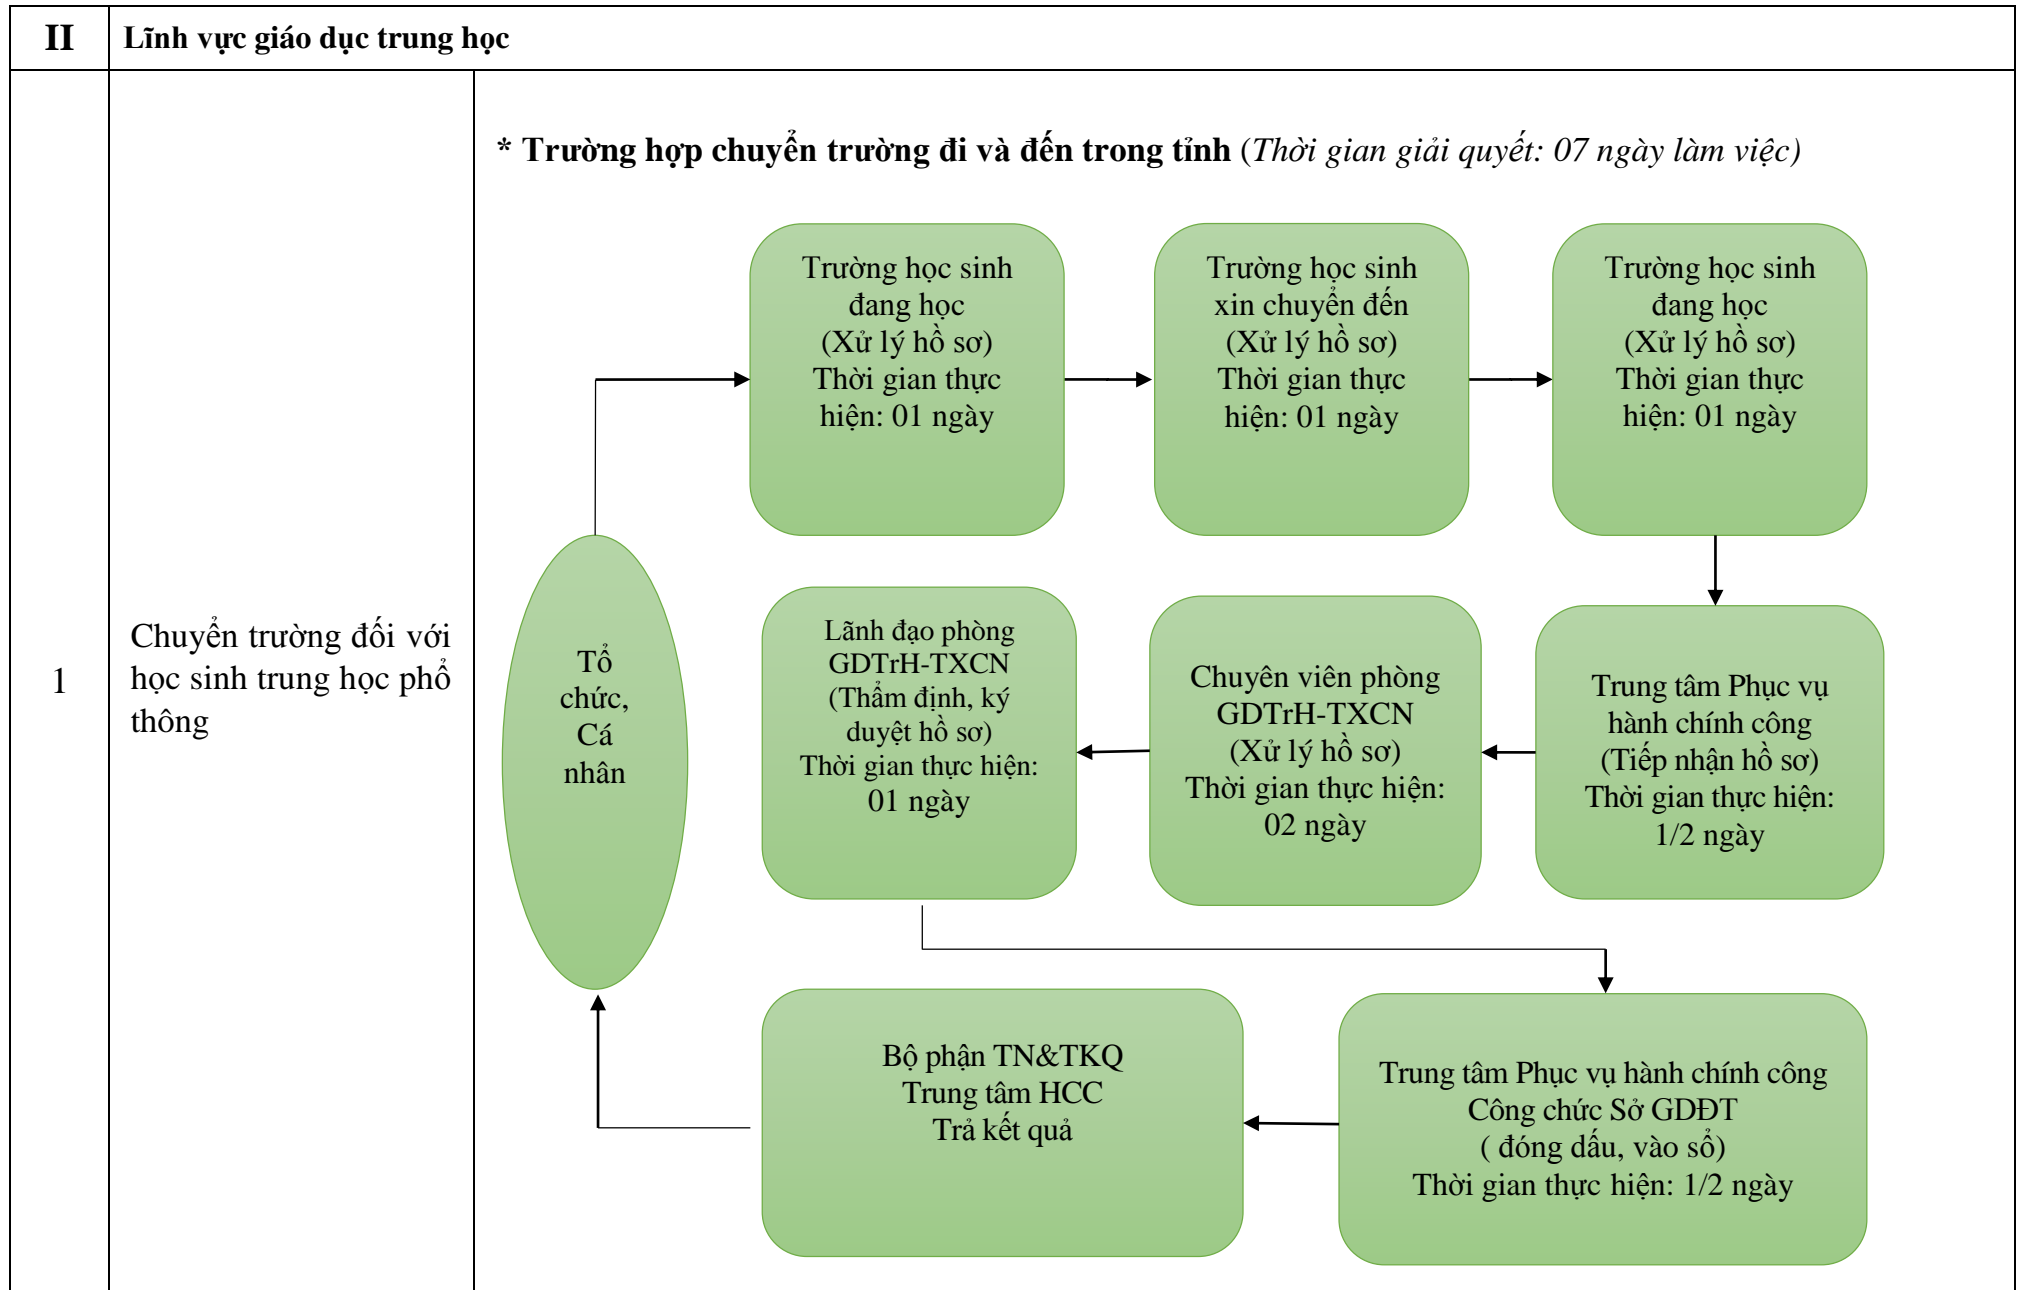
| II | Lĩnh vực giáo dục trung học | |
|---|---|---|
| 1 | Chuyển trường đối với học sinh trung học phổ thông | * Trường hợp chuyển trường đi và đến trong tỉnh (Thời gian giải quyết: 07 ngày làm việc) |

Trường học sinh đang học (Xử lý hồ sơ) Thời gian thực hiện: 01 ngày

Trường học sinh xin chuyển đến (Xử lý hồ sơ) Thời gian thực hiện: 01 ngày

Trường học sinh đang học (Xử lý hồ sơ) Thời gian thực hiện: 01 ngày

Tổ chức, Cá nhân

Lãnh đạo phòng GDTrH-TXCN (Thẩm định, ký duyệt hồ sơ) Thời gian thực hiện: 01 ngày

Chuyên viên phòng GDTrH-TXCN (Xử lý hồ sơ) Thời gian thực hiện: 02 ngày

Trung tâm Phục vụ hành chính công (Tiếp nhận hồ sơ) Thời gian thực hiện: 1/2 ngày

Bộ phận TN&TKQ Trung tâm HCC Trả kết quả

Trung tâm Phục vụ hành chính công Công chức Sở GDĐT ( đóng dấu, vào sổ) Thời gian thực hiện: 1/2 ngày